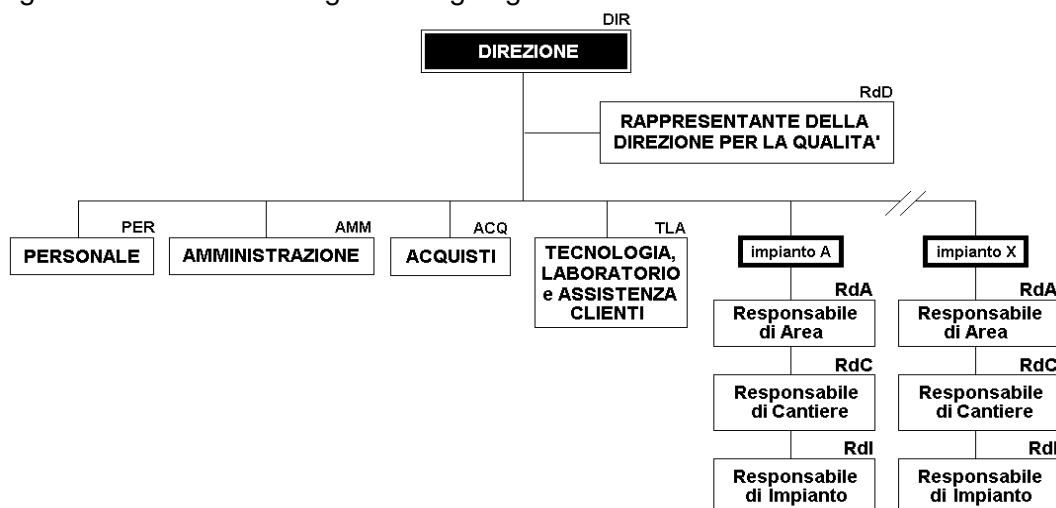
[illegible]

DIR
DIREZIONE

RdD
RAPPRESENTANTE DELLA DIREZIONE PER LA QUALITA'

PER
PERSONALE

AMM
AMMINISTRAZIONE

ACQ
ACQUISTI

TLA
TECNOLOGIA, LABORATORIO e ASSISTENZA CLIENTI

impianto A

RdA
Responsabile di Area

RdC
Responsabile di Cantiere

RdI
Responsabile di Impianto

impianto X

RdA
Responsabile di Area

RdC
Responsabile di Cantiere

RdI
Responsabile di Impianto